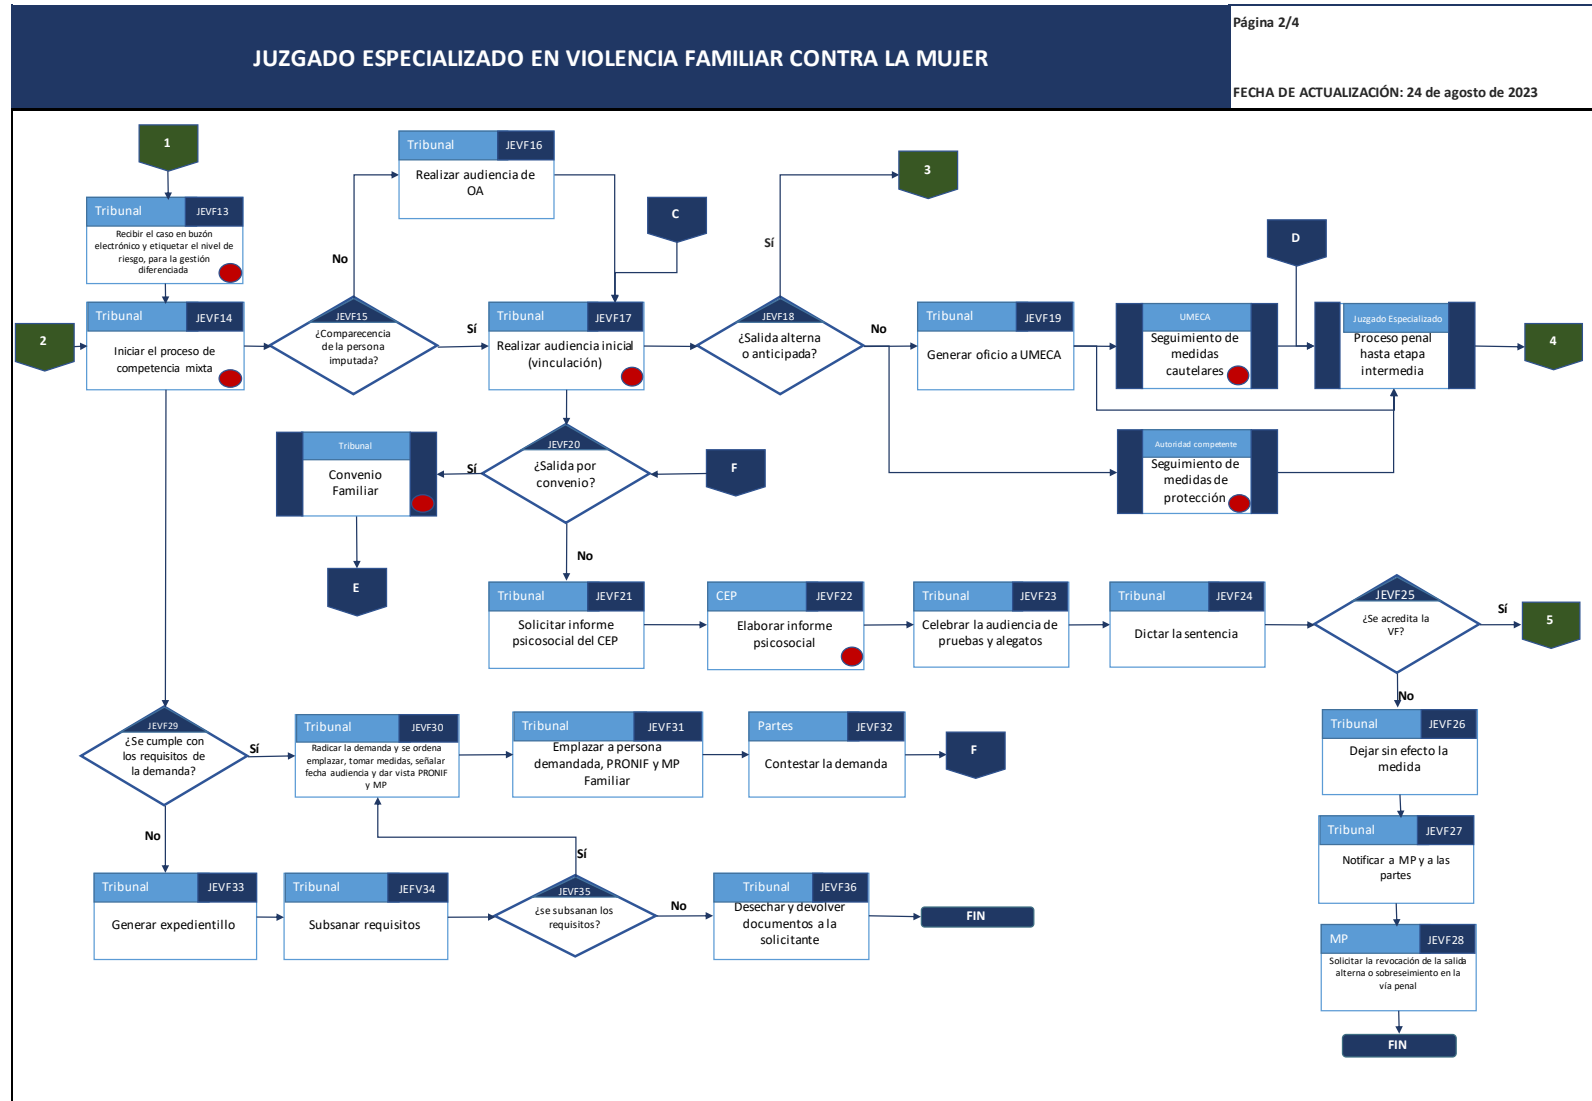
JUZGADO ESPECIALIZADO EN VIOLENCIA FAMILIAR CONTRA LA MUJER

Página 2/4

FECHA DE ACTUALIZACIÓN: 24 de agosto de 2023

1

Tribunal JEVF13
Recibir el caso en buzón electrónico y etiquetar el nivel de riesgo, para la gestión diferenciada

Tribunal JEVF14
Iniciar el proceso de competencia mixta

2

No

JEVF15
¿Comparecencia de la persona imputada?

Sí

Tribunal JEVF16
Realizar audiencia de OA

C

Tribunal JEVF17
Realizar audiencia inicial (vinculación)

3

Sí

JEVF18
¿Salida alterna o anticipada?

No

Tribunal JEVF19
Generar oficio a UMECA

UMECA
Seguimiento de medidas cautelares

D

Juzgado Especializado
Proceso penal hasta etapa intermedia

4

Autoridad competente
Seguimiento de medidas de protección

Tribunal
Convenio Familiar

Sí

JEVF20
¿Salida por convenio?

F

E

No

Tribunal JEVF21
Solicitar informe psicosocial del CEP

CEP JEVF22
Elaborar informe psicosocial

Tribunal JEVF23
Celebrar la audiencia de pruebas y alegatos

Tribunal JEVF24
Dictar la sentencia

JEVF25
¿Se acredita la VF?

Sí

5

No

Tribunal JEVF26
Dejar sin efecto la medida

Tribunal JEVF27
Notificar a MP y a las partes

MP JEVF28
Solicitar la revocación de la salida alterna o sobreseimiento en la vía penal

FIN

JEVF29
¿Se cumple con los requisitos de la demanda?

Sí

Tribunal JEVF30
Radicar la demanda y se ordena emplazar, tomar medidas, señalar fecha audiencia y dar vista PRONIF y MP

Tribunal JEVF31
Emplazar a persona demandada, PRONIF y MP Familiar

Partes JEVF32
Contestar la demanda

F

No

Sí

Tribunal JEVF33
Generar expedientillo

Tribunal JEFV34
Subsanar requisitos

JEVF35
¿se subsanan los requisitos?

No

Tribunal JEVF36
Desechar y devolver documentos a la solicitante

FIN